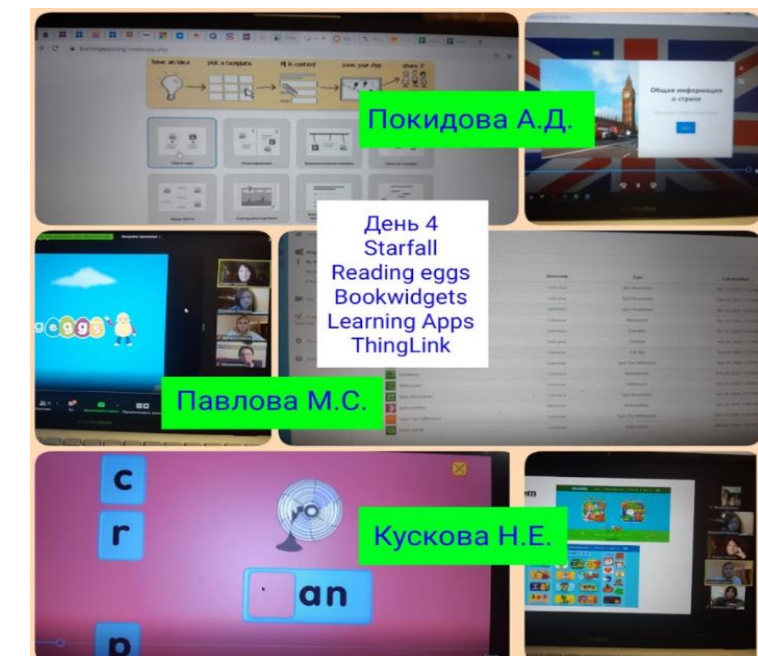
have an idea → pick a template → fill in content → save your app → share it

Покидова А.Д.

Общая информация о стране

День 4
Starfall
Reading eggs
Bookwidgets
Learning Apps
ThingLink

eggs

Павлова М.С.

c
r
p

an

Кускова Н.Е.